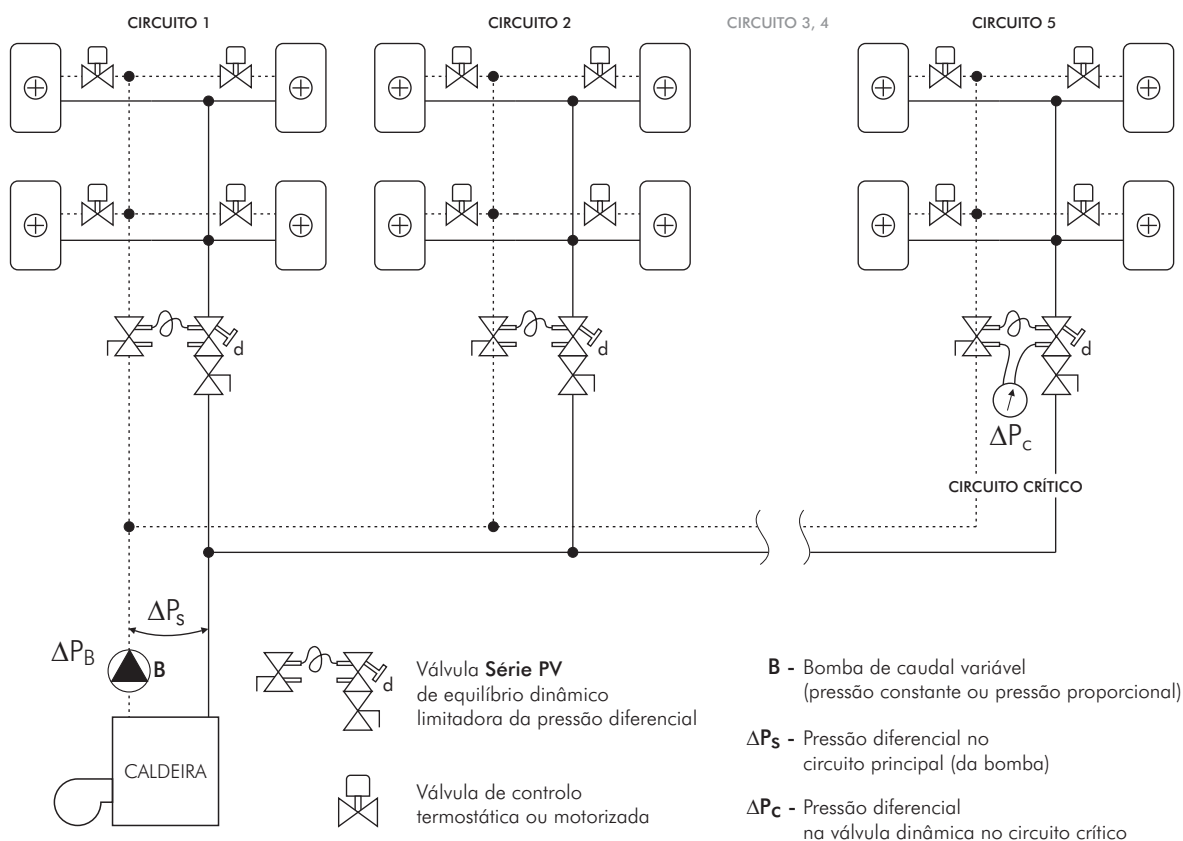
CIRCUITO 1

CIRCUITO 2

CIRCUITO 3, 4

CIRCUITO 5

d

d

d

$\Delta P_c$

CIRCUITO CRÍTICO

$\Delta P_s$

$\Delta P_B$

B

CALDEIRA

d

Válvula Série PV de equilíbrio dinâmico limitadora da pressão diferencial

Válvula de controlo termostática ou motorizada

B - Bomba de caudal variável (pressão constante ou pressão proporcional)

$\Delta P_S$ - Pressão diferencial no circuito principal (da bomba)

$\Delta P_C$ - Pressão diferencial na válvula dinâmica no circuito crítico